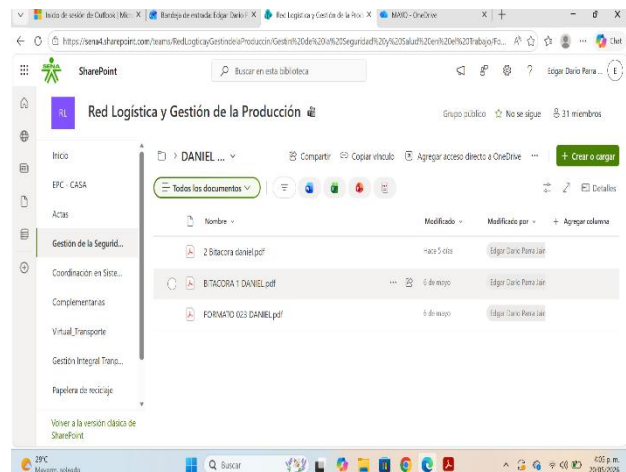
Inicio de sesión de Outlook | Mic × | Bandeja de entrada: Edgar Dario F × | Red Logística y Gestión de la Prod × | MAYO - OneDrive × | +

https://sena4.sharepoint.com/teams/RedLogisticayGestiondelaProduccion/Gestin%20de%20a%20Seguridad%20y%20Salud%20en%20el%20Trabajo/Fo...

SENA SharePoint

Buscar en esta biblioteca

Edgar Dario Parra ...

RL Red Logística y Gestión de la Producción

Grupo público ☆ No se sigue 31 miembros

Inicio
EPC - CASA
Actas
Gestión de la Segurid...
Coordinación en Siste...
Complementarias
Virtual_Transporte
Gestión Integral Tranp...
Papelera de reciclaje
Volver a la versión clásica de SharePoint

> DANIEL ... ∨

Compartir Copiar vínculo Agregar acceso directo a OneDrive ···

+ Crear o cargar

Todos los documentos ∨

Detalles

| Nombre ∨ | Modificado ∨ | Modificado por ∨ | + Agregar columna |
|---|---|---|---|
| 2 Bitacora daniel.pdf | Hace 5 días | Edgar Dario Parra Jain | |
| BITACORA 1 DANIEL.pdf | 6 de mayo | Edgar Dario Parra Jain | |
| FORMATO 023 DANIEL.pdf | 6 de mayo | Edgar Dario Parra Jain | |

29°C
Mayorm. soleado
Buscar
4:05 p. m.
20/05/2024